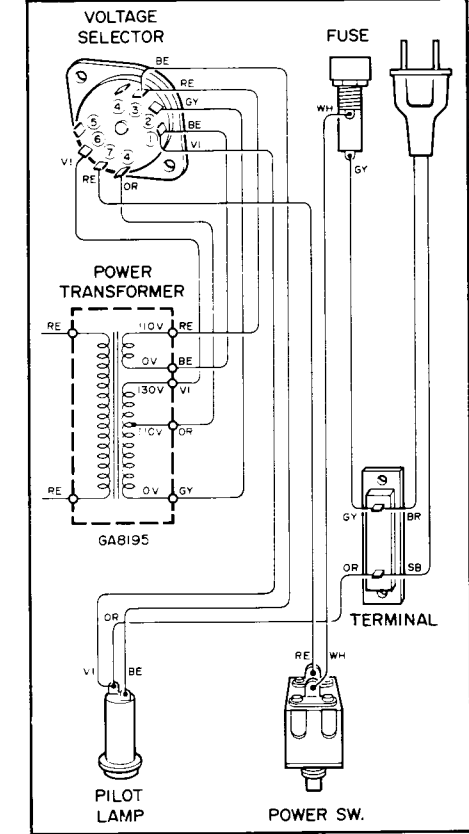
VOLTAGE SELECTOR

FUSE

BE
RE
GY
BE
VI
VI
RE
OR
1
2
3
4
5
6
7
4
9

WH
GY

POWER TRANSFORMER

RE
110V
RE
0V
BE
130V
VI
110V
OR
RE
0V
GY

GA8195

GY
BR
OR
SB
TERMINAL

OR
VI
BE
RE
WH

PILOT LAMP

POWER SW.